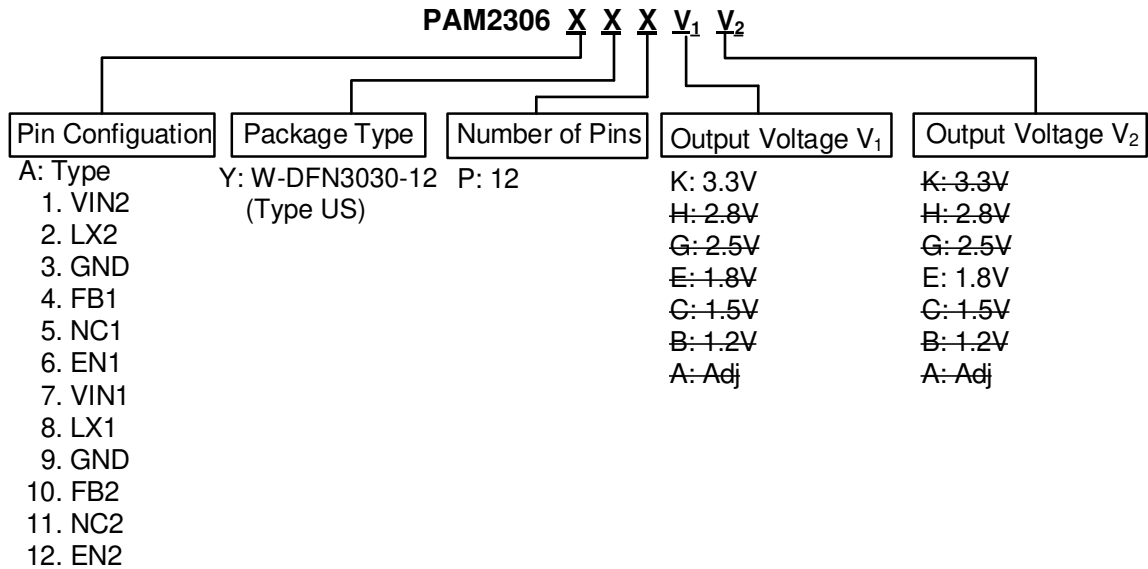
PAM2306 X X X $V_1$ $V_2$

Pin Configuation
A: Type
1. VIN2
2. LX2
3. GND
4. FB1
5. NC1
6. EN1
7. VIN1
8. LX1
9. GND
10. FB2
11. NC2
12. EN2

Package Type
Y: W-DFN3030-12 (Type US)

Number of Pins
P: 12

Output Voltage $V_1$
K: 3.3V
H: 2.8V
G: 2.5V
E: 1.8V
C: 1.5V
B: 1.2V
A: Adj

Output Voltage $V_2$
K: 3.3V
H: 2.8V
G: 2.5V
E: 1.8V
C: 1.5V
B: 1.2V
A: Adj